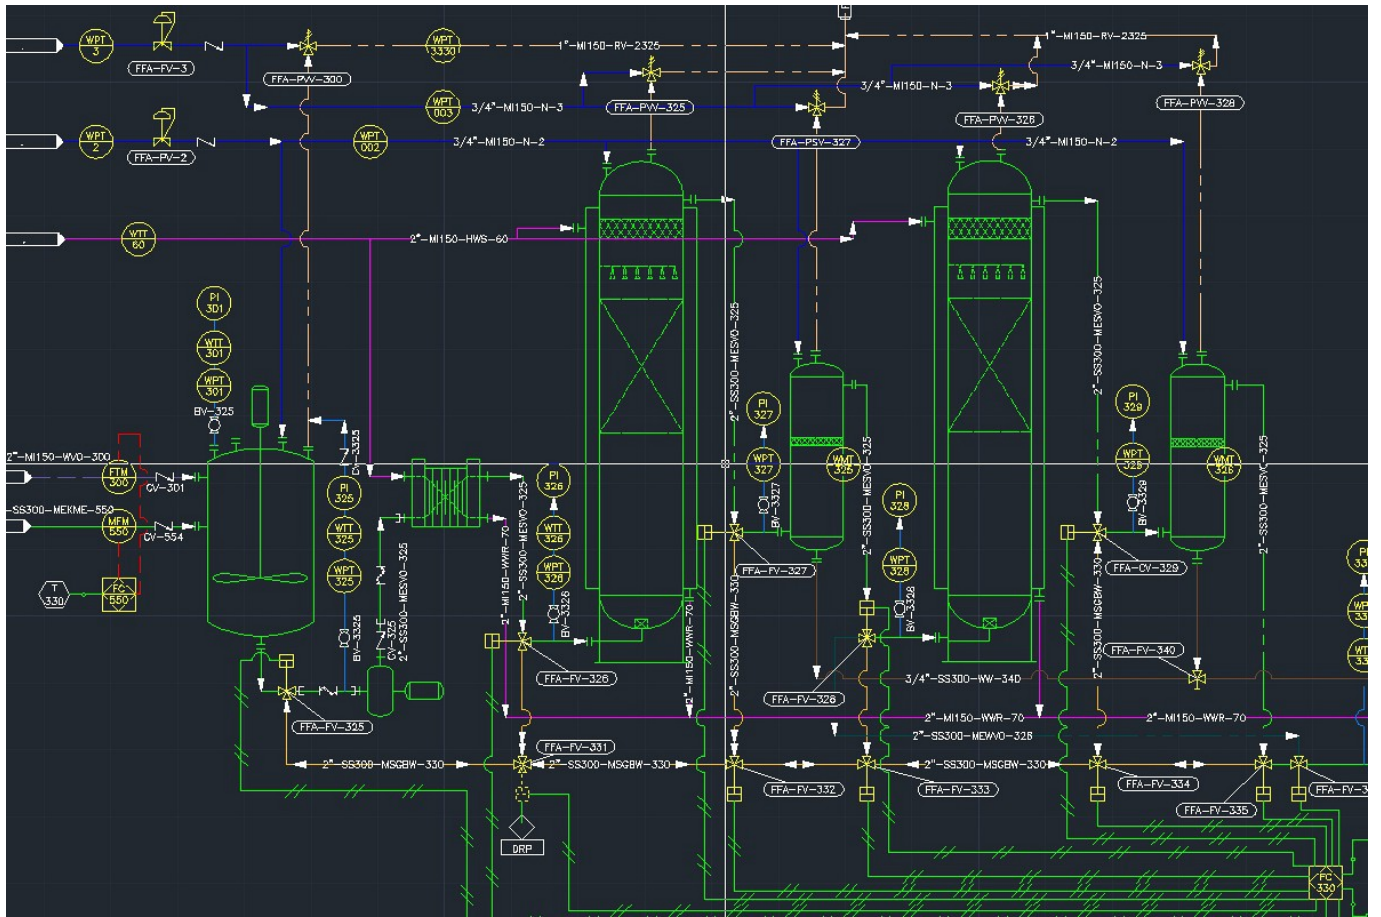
WPT 3
FFA-FV-3
FFA-PW-300
WPT 3330
1"-MI150-RV-2325
1"-MI150-RV-2325
WPT 003
3/4"-MI150-N-3
FFA-PW-325
3/4"-MI150-N-3
3/4"-MI150-N-3
FFA-PW-328
WPT 2
FFA-PV-2
WPT 002
3/4"-MI150-N-2
FFA-PSV-327
FFA-PW-326
3/4"-MI150-N-2
WTT 60
2"-MI150-HWS-60
PI 301
WTT 301
WPT 301
BV-325
2"-MI150-WVO-300
FTM 300
CV-301
-SS300-MEKME-550
MFM 550
CV-554
T 330
FC 550
CV-3325
PI 325
WTT 325
WPT 325
BV-3325
CV-325
2"-SS300-MESVO-325
2"-SS300-MESVO-325
2"-MI150-WWR-70
PI 326
WTT 326
WPT 326
BV-3326
FFA-FV-326
FFA-FV-325
2"-SS300-MESVO-325
PI 327
WPT 327
BV-3327
WMT 325
FFA-FV-327
2"-SS300-MSGBW-330
2"-MI150-WWR-70
2"-SS300-MESVO-325
PI 328
WPT 328
BV-328
FFA-FV-328
3/4"-SS300-WW-34D
2"-SS300-MESVO-325
PI 329
WPT 329
BV-3329
WMT 326
FFA-CV-329
2"-SS300-MSGBW-330
FFA-FV-340
2"-SS300-MESVC-325
2"-MI150-WWR-70
2"-MI150-WWR-70
2"-SS300-MEWVO-328
FFA-FV-331
2"-SS300-MSGBW-330
2"-SS300-MSGBW-330
2"-SS300-MSGBW-330
FFA-FV-332
FFA-FV-333
FFA-FV-334
FFA-FV-335
FFA-FV-3
DRP
FC 330